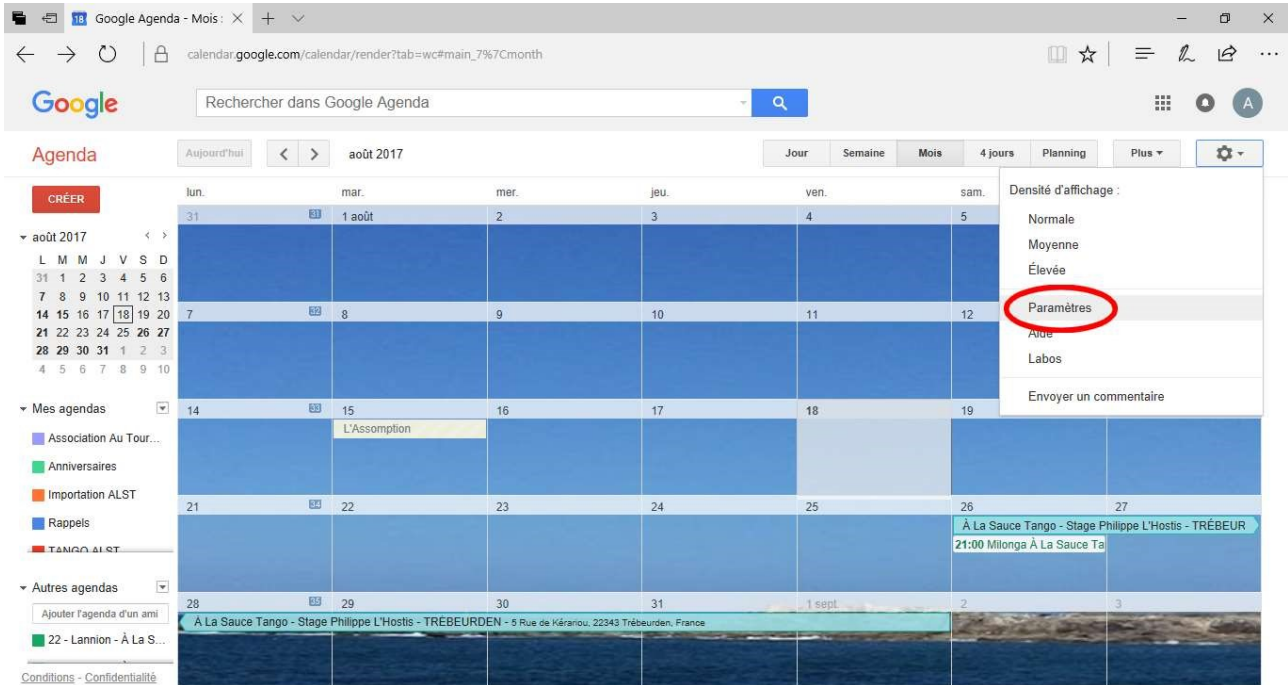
Google Agenda - Mois : ×  +

calendar.google.com/calendar/render?tab=wc#main_7%7Cmonth

Google

Rechercher dans Google Agenda

A

Agenda

Aujourd'hui

août 2017

Jour

Semaine

Mois

4 jours

Planning

Plus ▾

CRÉER

▾ août 2017

| L | M | M | J | V | S | D |
|---|---|---|---|---|---|---|
| 31 | 1 | 2 | 3 | 4 | 5 | 6 |
| 7 | 8 | 9 | 10 | 11 | 12 | 13 |
| 14 | 15 | 16 | 17 | 18 | 19 | 20 |
| 21 | 22 | 23 | 24 | 25 | 26 | 27 |
| 28 | 29 | 30 | 31 | 1 | 2 | 3 |
| 4 | 5 | 6 | 7 | 8 | 9 | 10 |

▾ Mes agendas

Association Au Tour...

Anniversaires

Importation ALST

Rappels

TANGO ALST

▾ Autres agendas

Ajouter l'agenda d'un ami

22 - Lannion - À La S...

Conditions - Confidentialité

lun.

mar.

mer.

jeu.

ven.

sam.

31 31 1 août 2 3 4 5

7 32 8 9 10 11 12

14 33 15 16 17 18 19

L'Assomption

21 34 22 23 24 25 26 27

À La Sauce Tango - Stage Philippe L'Hostis - TRÉBEUR

21:00 Milonga À La Sauce Ta

28 35 29 30 31 1 sept. 2 3

À La Sauce Tango - Stage Philippe L'Hostis - TRÉBEURDEN - 5 Rue de Kérariou, 22343 Trébeurden, France

Densité d'affichage :

Normale

Moyenne

Élevée

Paramètres

Aide

Labos

Envoyer un commentaire